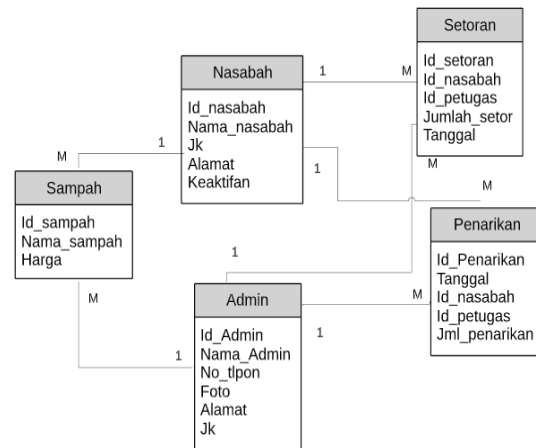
Setoran
Id_setoran
Id_nasabah
Id_petugas
Jumlah_setor
Tanggal

Nasabah
Id_nasabah
Nama_nasabah
Jk
Alamat
Keaktifan

Sampah
Id_sampah
Nama_sampah
Harga

Penarikan
Id_Penarikan
Tanggal
Id_nasabah
Id_petugas
Jml_penarikan

Admin
Id_Admin
Nama_Admin
No_tlpon
Foto
Alamat
Jk

1
M
1
M
1
M
M
1
M
1
M
1
1